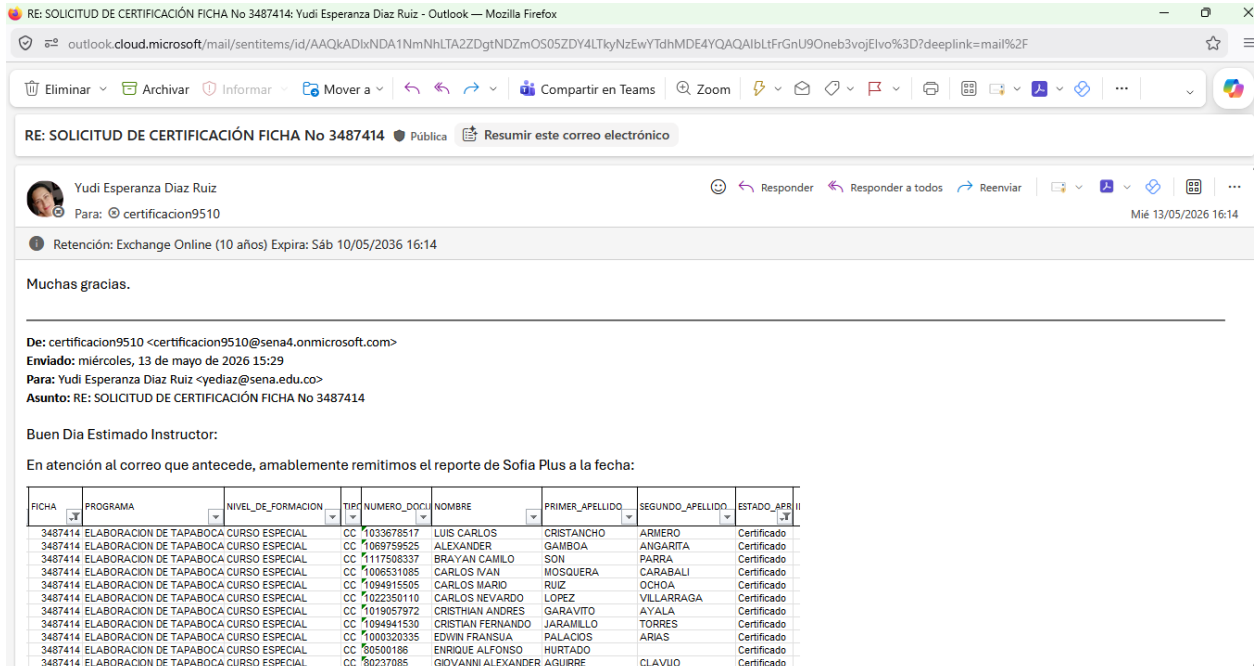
RE: SOLICITUD DE CERTIFICACIÓN FICHA No 3487414: Yudi Esperanza Diaz Ruiz - Outlook — Mozilla Firefox

outlook.cloud.microsoft/mail/sentitems/id/AAQkADIxNDA1NmNhLTA2ZDgtNDZmOS05ZDY4LTkyNzEwYTdhMDE4YQAQAIbLtFrGnU9Oneb3vojElvo%3D?deeplink=mail%2F

Eliminar | Archivar | Informar | Mover a | Compartir en Teams | Zoom

RE: SOLICITUD DE CERTIFICACIÓN FICHA No 3487414 Pública Resumir este correo electrónico

Yudi Esperanza Diaz Ruiz
Para: certificacion9510
Responder | Responder a todos | Reenviar
Mié 13/05/2026 16:14

Retención: Exchange Online (10 años) Expira: Sáb 10/05/2036 16:14

Muchas gracias.

**De:** certificacion9510 <certificacion9510@sena4.onmicrosoft.com>
**Enviado:** miércoles, 13 de mayo de 2026 15:29
**Para:** Yudi Esperanza Diaz Ruiz <yediaz@sena.edu.co>
**Asunto:** RE: SOLICITUD DE CERTIFICACIÓN FICHA No 3487414

Buen Dia Estimado Instructor:

En atención al correo que antecede, amablemente remitimos el reporte de Sofia Plus a la fecha:

| FICHA | PROGRAMA | NIVEL_DE_FORMACION | TIPO | NUMERO_DOCU | NOMBRE | PRIMER_APELLIDO | SEGUNDO_APELLIDO | ESTADO_APR |
|---|---|---|---|---|---|---|---|---|
| 3487414 | ELABORACION DE TAPABOCA | CURSO ESPECIAL | CC | 1033678517 | LUIS CARLOS | CRISTANCHO | ARMERO | Certificado |
| 3487414 | ELABORACION DE TAPABOCA | CURSO ESPECIAL | CC | 1069759525 | ALEXANDER | GAMBOA | ANGARITA | Certificado |
| 3487414 | ELABORACION DE TAPABOCA | CURSO ESPECIAL | CC | 1117508337 | BRAYAN CAMILO | SON | PARRA | Certificado |
| 3487414 | ELABORACION DE TAPABOCA | CURSO ESPECIAL | CC | 1006531085 | CARLOS IVAN | MOSQUERA | CARABALI | Certificado |
| 3487414 | ELABORACION DE TAPABOCA | CURSO ESPECIAL | CC | 1094915505 | CARLOS MARIO | RUIZ | OCHOA | Certificado |
| 3487414 | ELABORACION DE TAPABOCA | CURSO ESPECIAL | CC | 1022350110 | CARLOS NEVARDO | LOPEZ | VILLARRAGA | Certificado |
| 3487414 | ELABORACION DE TAPABOCA | CURSO ESPECIAL | CC | 1019057972 | CRISTHIAN ANDRES | GARAVITO | AYALA | Certificado |
| 3487414 | ELABORACION DE TAPABOCA | CURSO ESPECIAL | CC | 1094941530 | CRISTIAN FERNANDO | JARAMILLO | TORRES | Certificado |
| 3487414 | ELABORACION DE TAPABOCA | CURSO ESPECIAL | CC | 1000320335 | EDWIN FRANSUA | PALACIOS | ARIAS | Certificado |
| 3487414 | ELABORACION DE TAPABOCA | CURSO ESPECIAL | CC | 80500186 | ENRIQUE ALFONSO | HURTADO | | Certificado |
| 3487414 | ELABORACION DE TAPABOCA | CURSO ESPECIAL | CC | 80237085 | GIOVANNI ALEXANDER | AGUIRRE | CLAVIJO | Certificado |